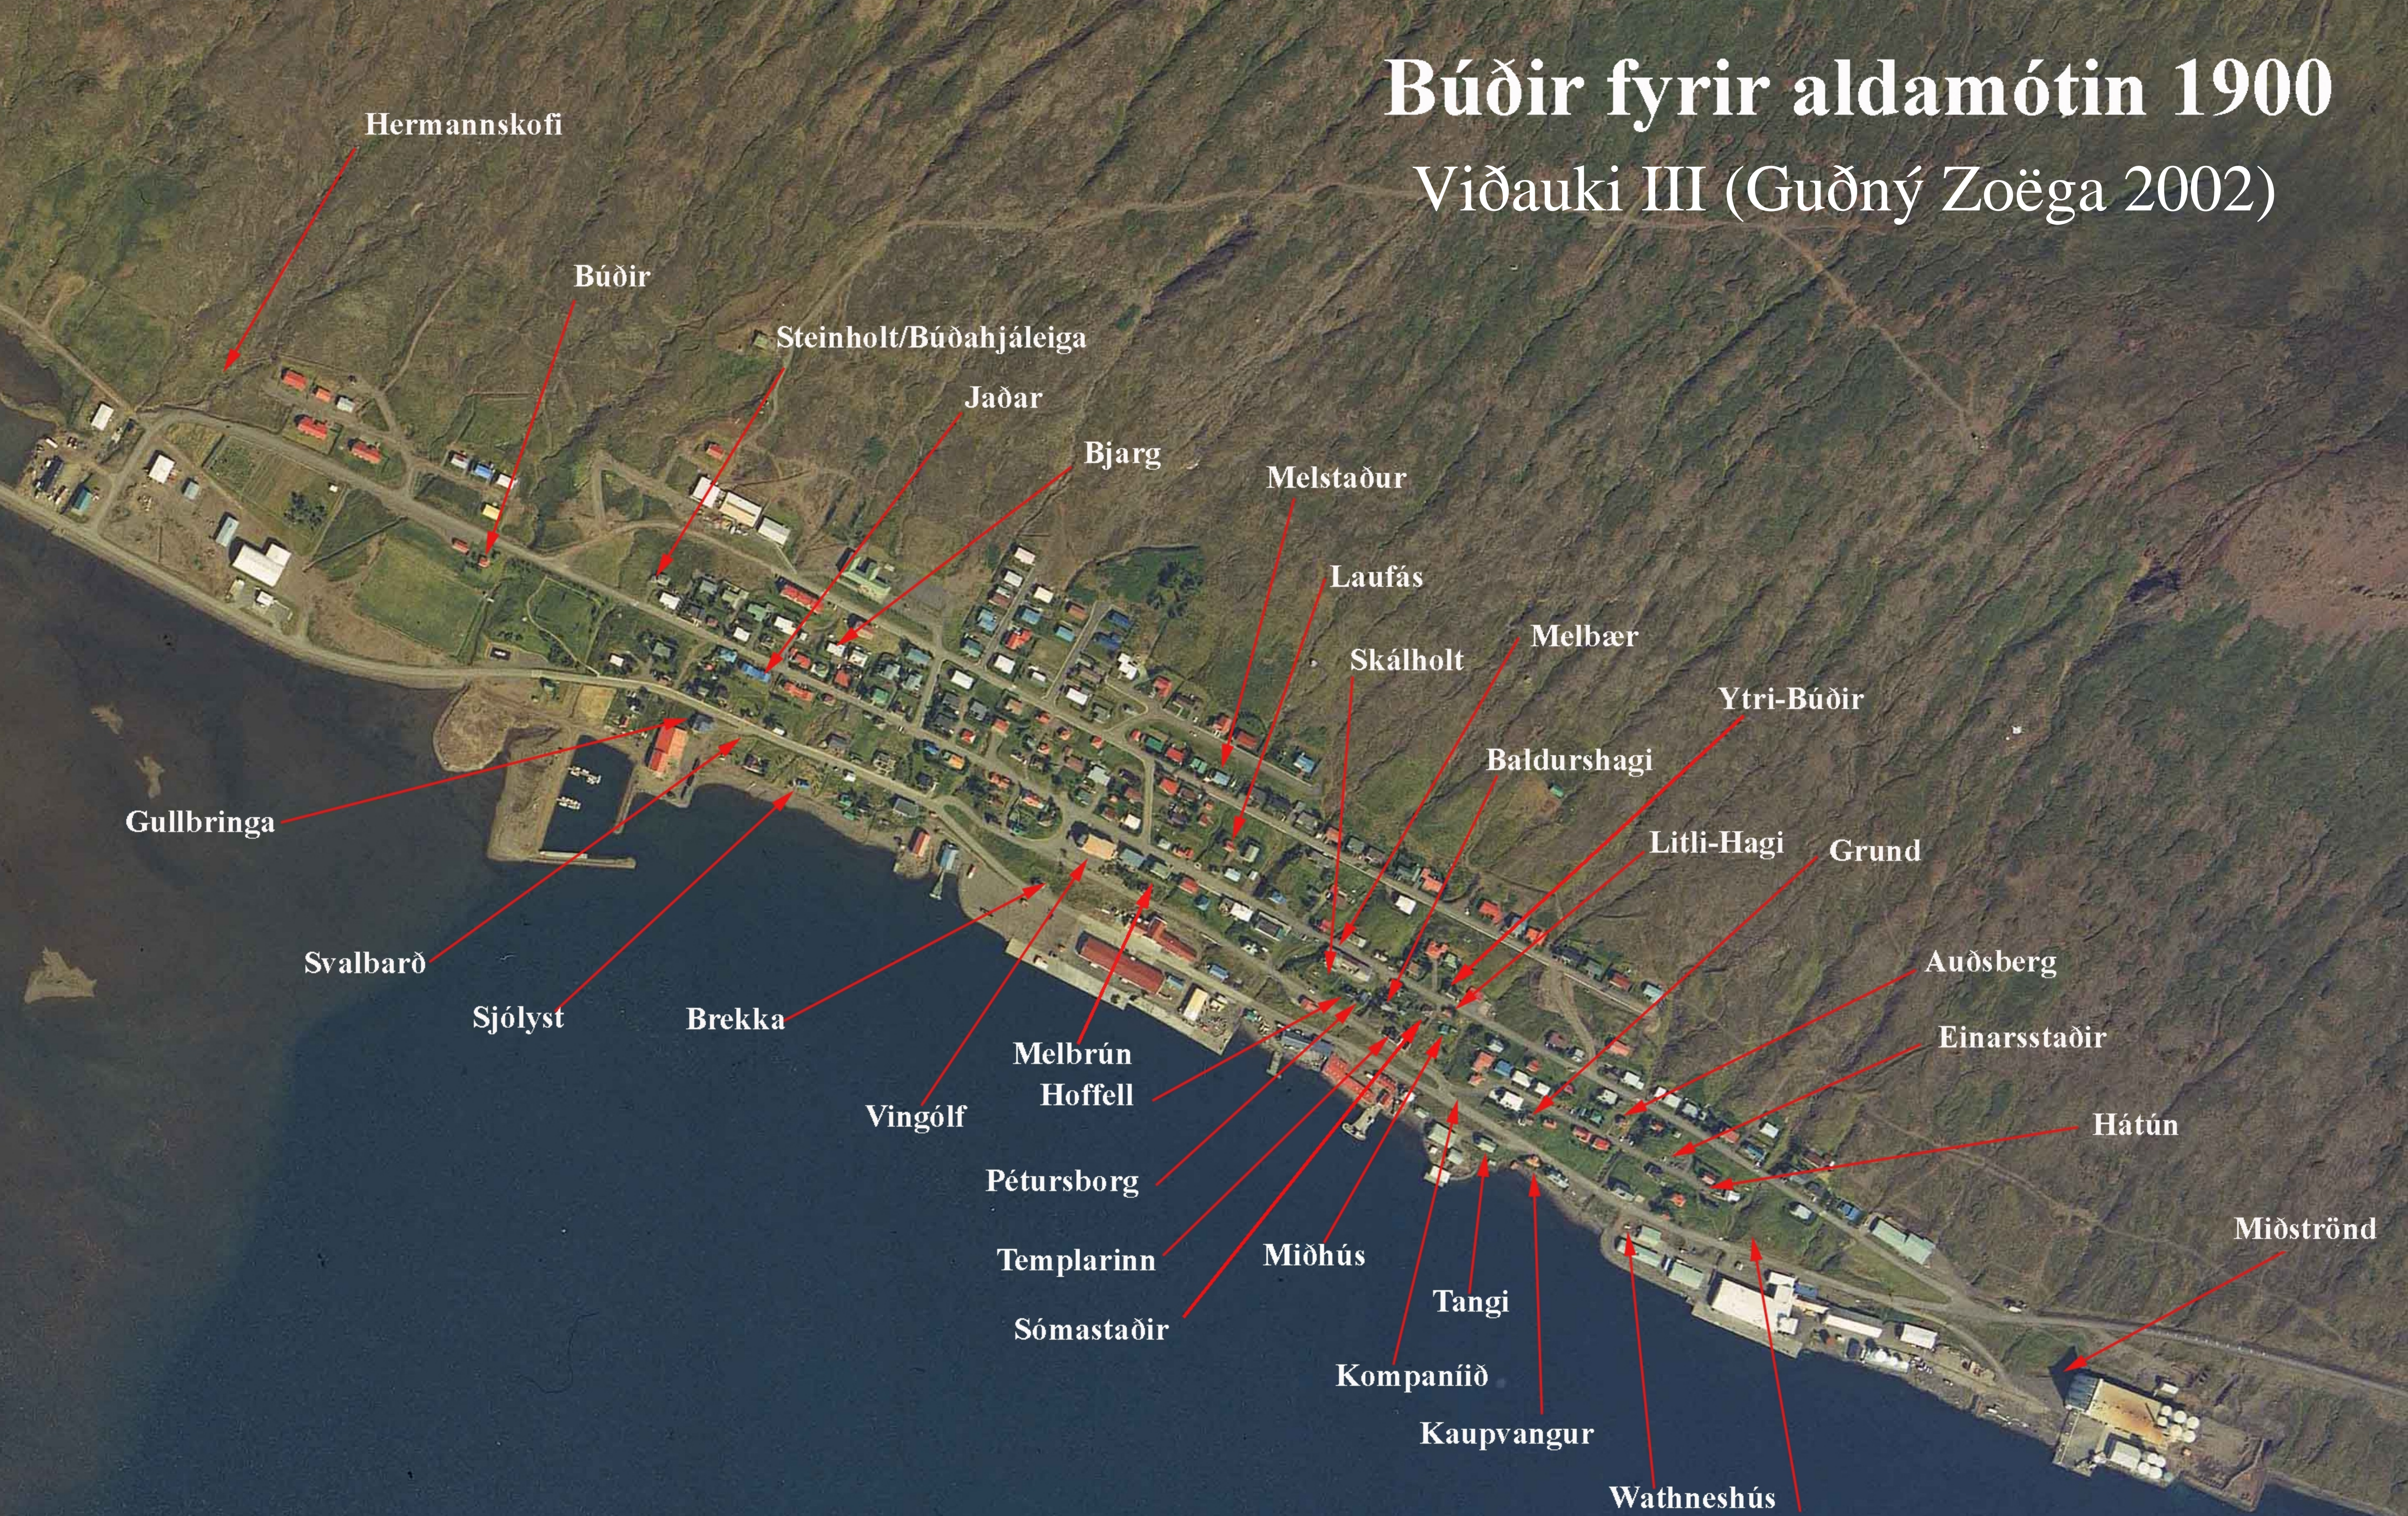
Búðir fyrir aldamótin 1900
Viðauki III (Guðný Zoëga 2002)

Hermannskofi

Búðir

Steinholt/Búðahjáleiga

Jaðar

Bjarg

Melstaður

Laufás

Skálholt

Melbær

Ytri-Búðir

Baldurshagi

Litli-Hagi

Grund

Auðsberg

Einarsstaðir

Hátún

Miðströnd

Gullbringa

Svalbarð

Sjólyst

Brekka

Melbrún

Hoffell

Vingólf

Pétursborg

Templarinn

Miðhús

Sómastaðir

Tangi

Kompaníið

Kaupvangur

Wathneshús